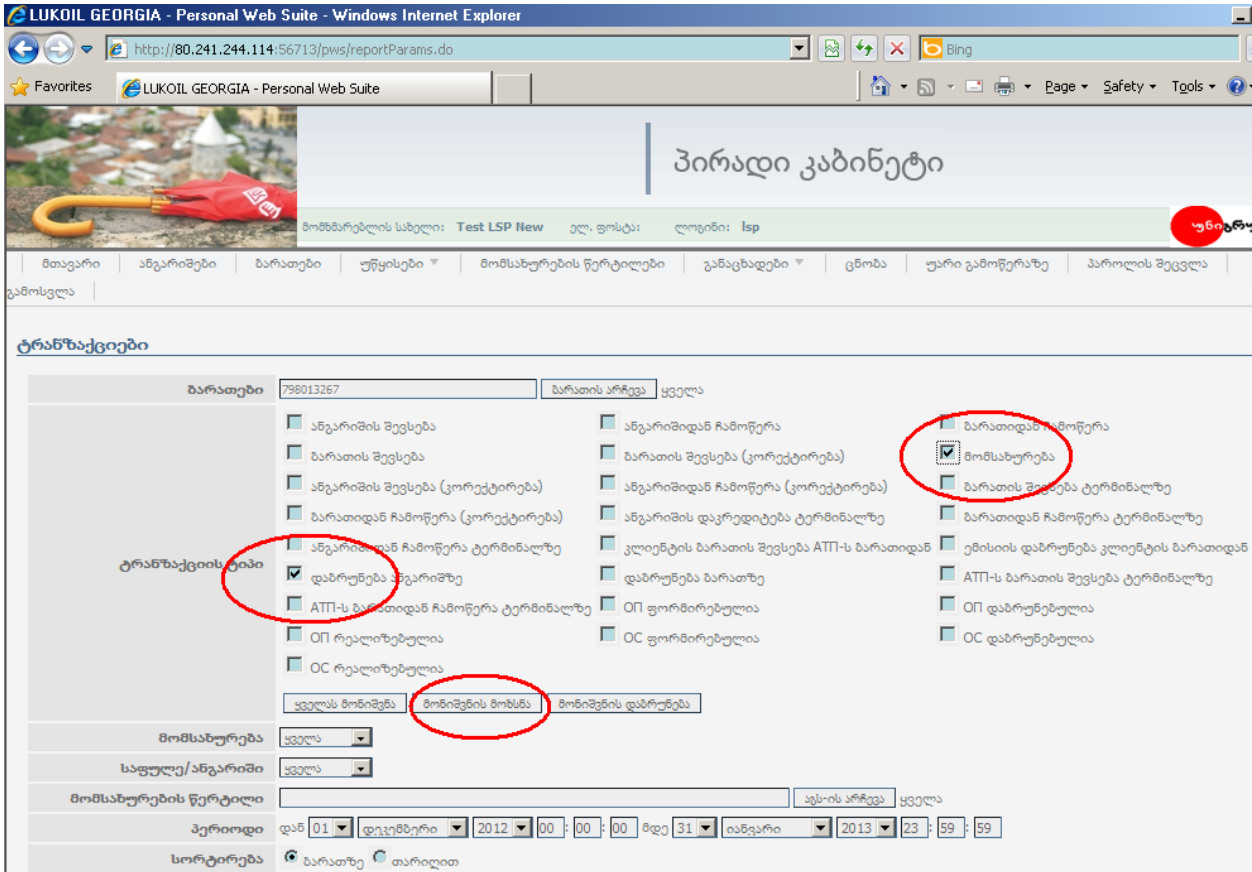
LUKOIL GEORGIA - Personal Web Suite - Windows Internet Explorer

http://80.241.244.114:56713/pws/reportParams.do

Bing

Favorites LUKOIL GEORGIA - Personal Web Suite

Page ▾ Safety ▾ Tools ▾

პირადი კაბინეტი

მომხმარებლის სახელი: Test LSP New ელ. ფოსტა: ლოგინი: lsp

მთავარი | ანგარიშები | ბარათები | უწყისები ▾ | მომსახურების წერტილები | განაცხადები ▾ | ცნობა | უარი გამოწერაზე | პაროლის შეცვლა | გამოსვლა

ტრანზაქციები

ბარათები 798013267 ბარათის არჩევა ყველა

ტრანზაქციის ტიპი
ანგარიშის შევსება
ანგარიშიდან ჩამოწერა
ბარათიდან ჩამოწერა
ბარათის შევსება
ბარათის შევსება (კორექტირება)
მომსახურება
ანგარიშის შევსება (კორექტირება)
ანგარიშიდან ჩამოწერა (კორექტირება)
ბარათის შევსება ტერმინალზე
ბარათიდან ჩამოწერა (კორექტირება)
ანგარიშის დაკრედიტება ტერმინალზე
ბარათიდან ჩამოწერა ტერმინალზე
ანგარიშიდან ჩამოწერა ტერმინალზე
კლიენტის ბარათის შევსება ATП-ს ბარათიდან
ემისიის დაბრუნება კლიენტის ბარათიდან
დაბრუნება ანგარიშზე
დაბრუნება ბარათზე
ATП-ს ბარათის შევსება ტერმინალზე
ATП-ს ბარათიდან ჩამოწერა ტერმინალზე
OП ფორმირებულია
OП დაბრუნებულია
OП რეალიზებულია
OC ფორმირებულია
OC დაბრუნებულია
OC რეალიზებულია

ყველას მონიშვნა | მონიშვნის მოხსნა | მონიშვნის დაბრუნება

მომსახურება ყველა
საფულე/ანგარიში ყველა
მომსახურების წერტილი აგს-ის არჩევა ყველა
პერიოდი დან 01 დეკემბერი 2012 00 : 00 : 00 მდე 31 იანვარი 2013 23 : 59 : 59
სორტირება ბარათზე თარიღით